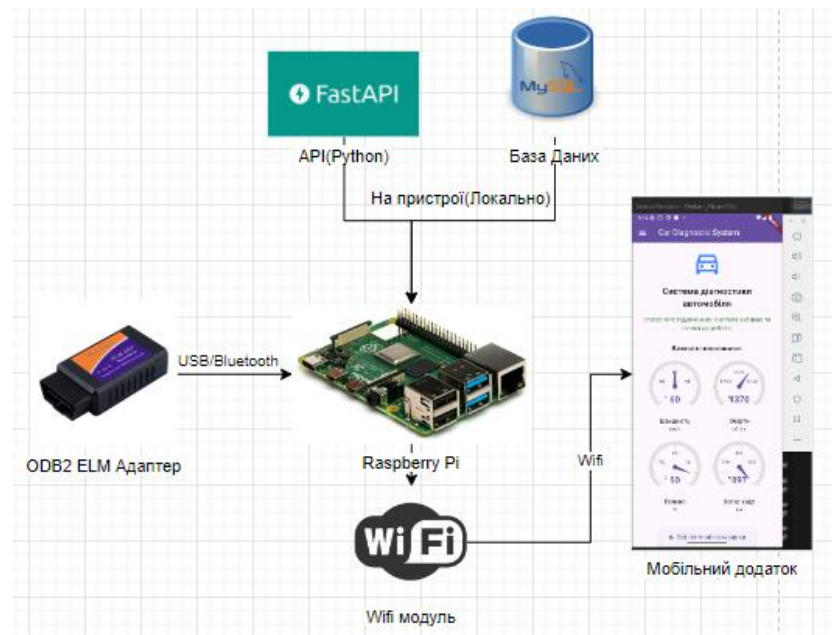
FastAPI

MySQL

API(Python)

База Даних

На пристрої(Локально)

USB/Bluetooth

ODB2 ELM Адаптер

Raspberry Pi

Wifi

Car Diagnostic System

Система діагностики автомобіля

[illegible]

60

1370

50

1097

Wi Fi

Wifi модуль

Мобільний додаток